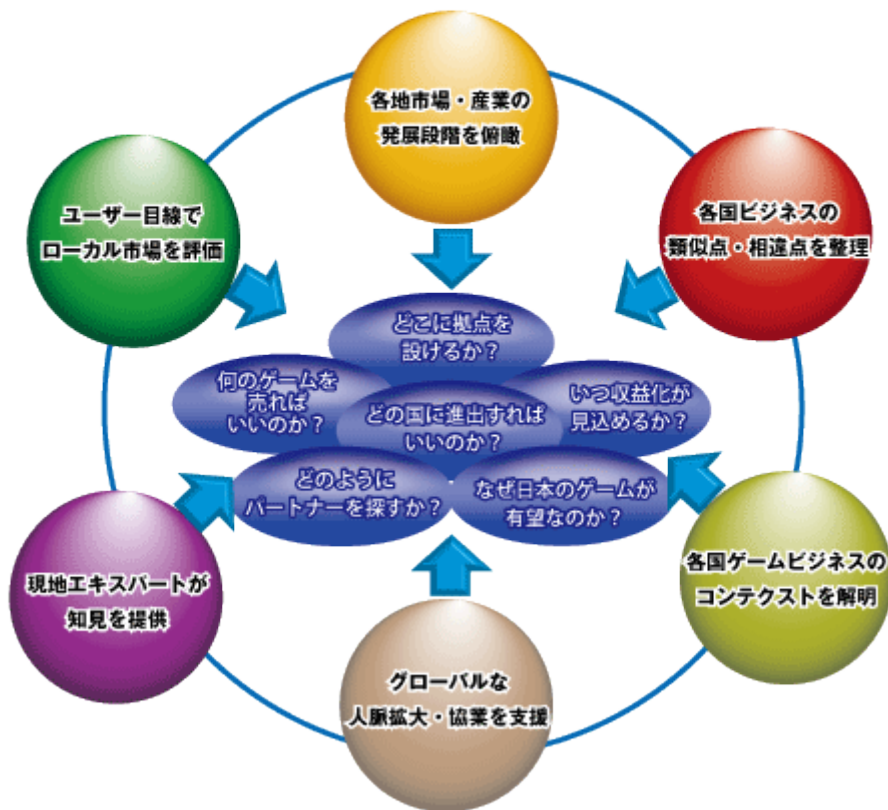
各地市場・産業の
発展段階を俯瞰

各国ビジネスの
類似点・相違点を整理

各国ゲームビジネスの
コンテクストを解明

グローバルな
人脈拡大・協業を支援

現地エキスパートが
知見を提供

ユーザー目線で
ローカル市場を評価

どこに拠点を
設けるか？

何のゲームを
売れば
いいのか？

どの国に進出すれば
いいのか？

いつ収益化が
見込めるか？

どのように
パートナーを探すか？

なぜ日本のゲームが
有望なのか？